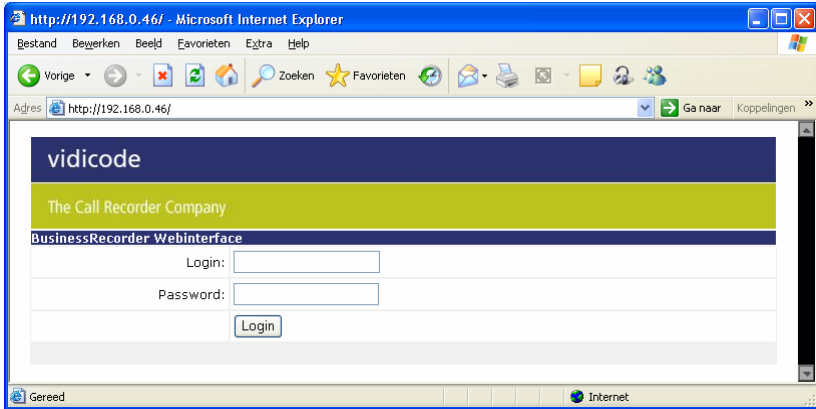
http://192.168.0.46/ - Microsoft Internet Explorer

Bestand Bewerken Beeld Favorieten Extra Help

Vorige Zoeken Favorieten

Adres http://192.168.0.46/ Ga naar Koppelingen »

vidicode

The Call Recorder Company

BusinessRecorder Webinterface

Login:

Password:

Login

Gereed Internet